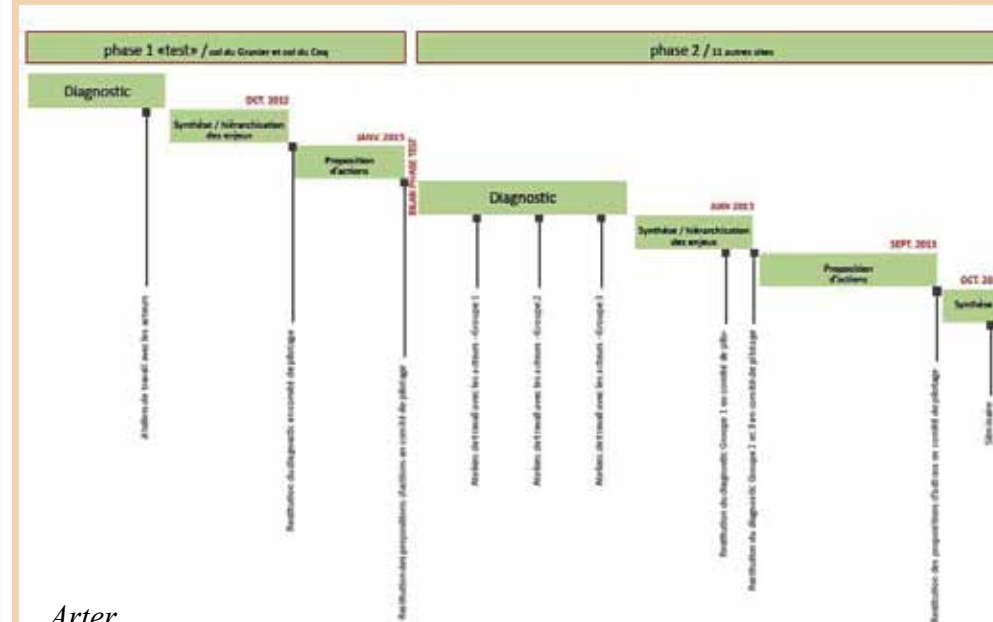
phase 1 «test» / col du Granier et col du Coq

phase 2 / 11 autres sites

Diagnostic

OCT. 2012

Synthèse / hiérarchisation des enjeux

JANV. 2013

Proposition d'actions

BILAN PHASE TEST

Diagnostic

JUIN 2013

Synthèse / hiérarchisation des enjeux

SEPT. 2013

Proposition d'actions

OCT. 20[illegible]

Synthèse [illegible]

Ateliers de travail avec les acteurs

Restitution du diagnostic en comité de pilotage

Restitution des propositions d'actions en comité de pilotage

Ateliers de travail avec les acteurs «Groupe 1»

Ateliers de travail avec les acteurs «Groupe 2»

Ateliers de travail avec les acteurs «Groupe 3»

Restitution du diagnostic Groupe 1 en comité de pilo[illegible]

Restitution du diagnostic Groupe 2 et 3 en comité de pilotage

Restitution des propositions d'actions en comité de pilotage

Séminaire

Arter